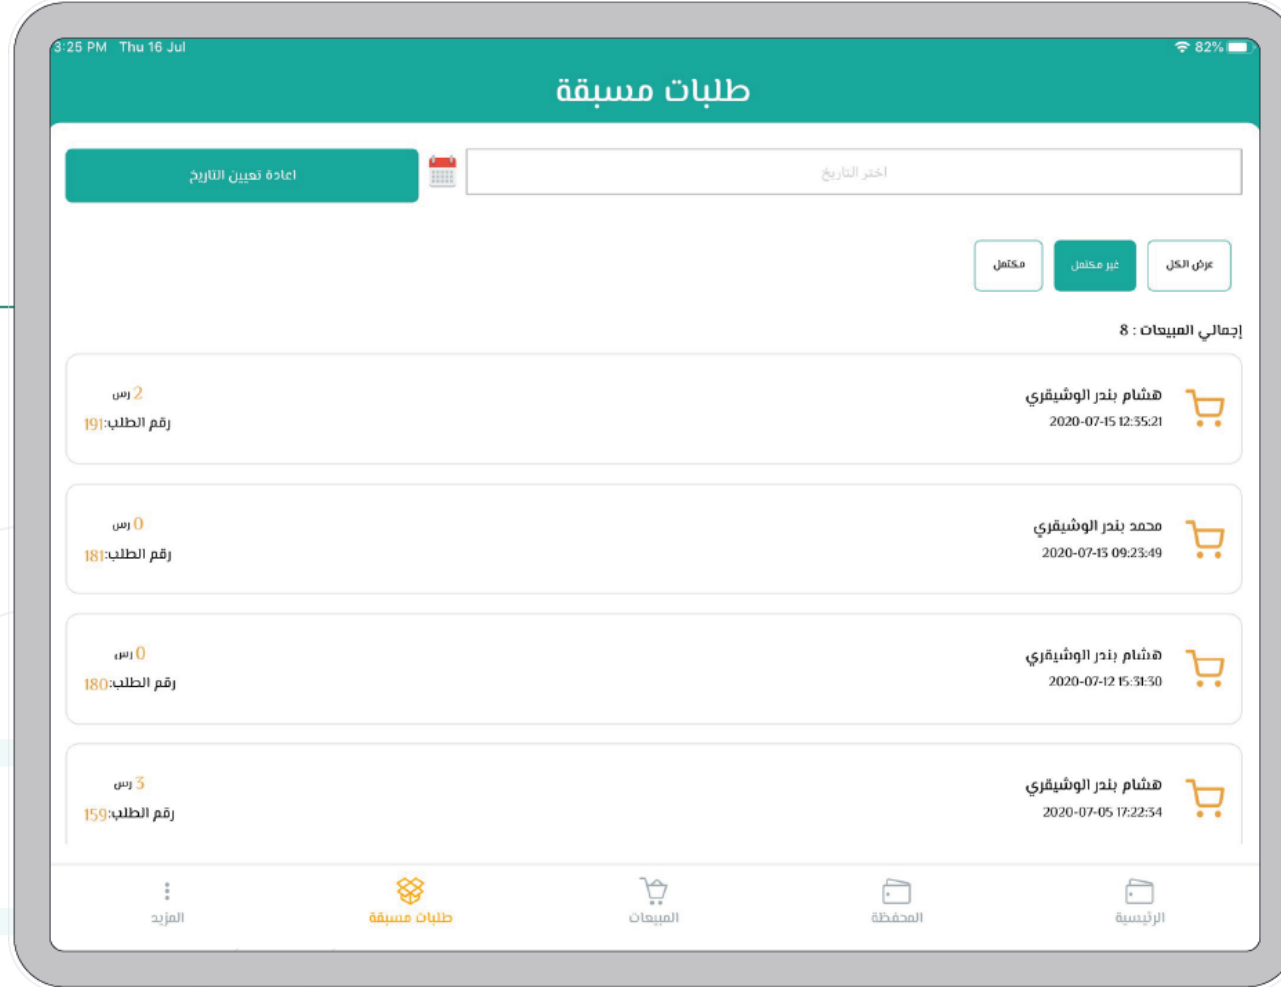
3:25 PM Thu 16 Jul
82%

طلبات مسبقة

اعادة تعيين التاريخ
اختر التاريخ

عرض الكل
غير مكتمل
مكتمل

إجمالي المبيعات : 8

هشام بندر الوشيقري
2020-07-15 12:35:21
2 رس
رقم الطلب:191

محمد بندر الوشيقري
2020-07-13 09:23:49
0 رس
رقم الطلب:181

هشام بندر الوشيقري
2020-07-12 15:31:30
0 رس
رقم الطلب:180

هشام بندر الوشيقري
2020-07-05 17:22:34
3 رس
رقم الطلب:159

المزيد
طلبات مسبقة
المبيعات
المحفظة
الرئيسية